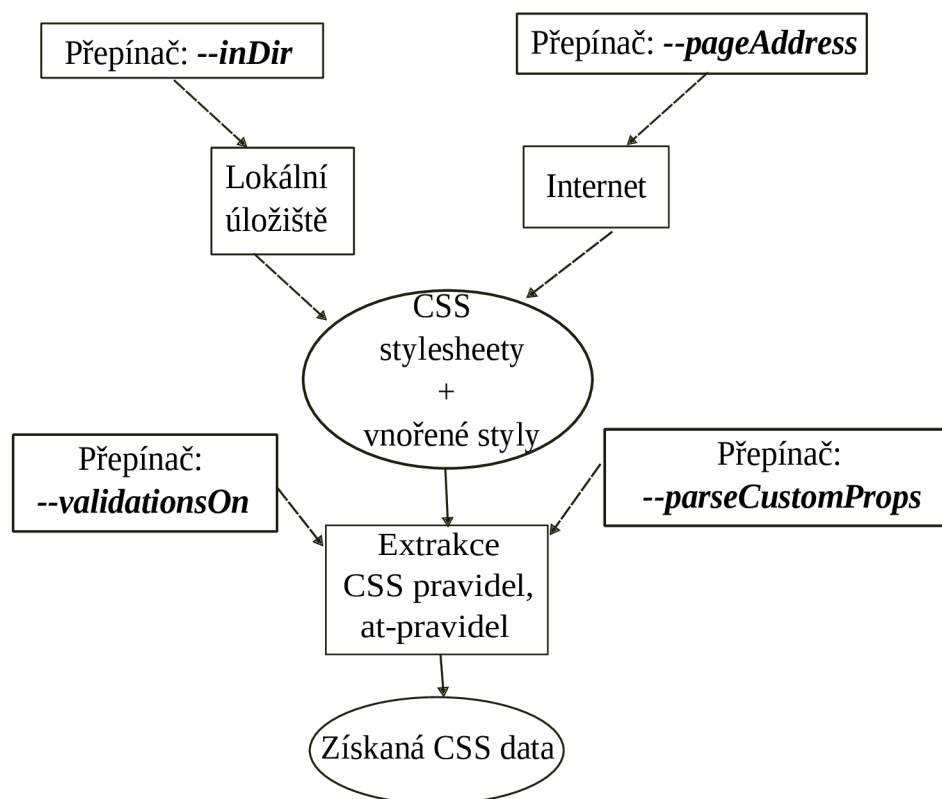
Přepínač: --inDir

Přepínač: --pageAddress

Lokální úložiště

Internet

CSS stylesheety + vnořené styly

Přepínač: --validationsOn

Přepínač: --parseCustomProps

Extrakce CSS pravidel, at-pravidel

Získaná CSS data